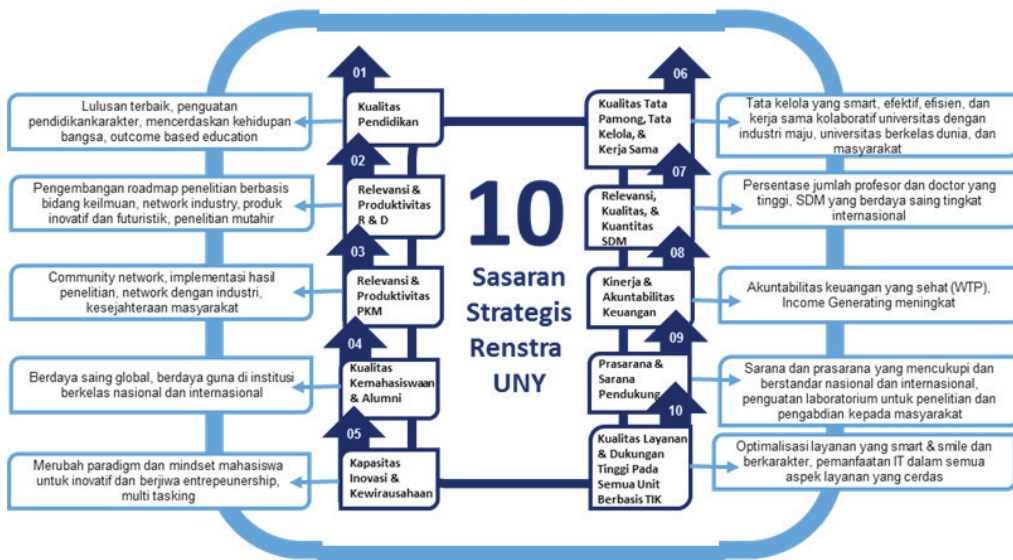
10

Sasaran Strategis Renstra UNY

01

Kualitas Pendidikan

Lulusan terbaik, penguatan pendidikankarakter, mencerdaskan kehidupan bangsa, outcome based education

02

Relevansi & Produktivitas R & D

Pengembangan roadmap penelitian berbasis bidang keilmuan, network industry, produk inovatif dan futuristik, penelitian mutahir

03

Relevansi & Produktivitas PKM

Community network, implementasi hasil penelitian, network dengan industri, kesejahteraan masyarakat

04

Kualitas Kemahasiswaan & Alumni

Berdaya saing global, berdaya guna di institusi berkelas nasional dan internasional

05

Kapasitas Inovasi & Kewirausahaan

Merubah paradigm dan mindset mahasiswa untuk inovatif dan berjiwa entrepeunership, multi tasking

06

Kualitas Tata Pamong, Tata Kelola, & Kerja Sama

Tata kelola yang smart, efektif, efisien, dan kerja sama kolaboratif universitas dengan industri maju, universitas berkelas dunia, dan masyarakat

07

Relevansi, Kualitas, & Kuantitas SDM

Persentase jumlah profesor dan doctor yang tinggi, SDM yang berdaya saing tingkat internasional

08

Kinerja & Akuntabilitas Keuangan

Akuntabilitas keuangan yang sehat (WTP), Income Generating meningkat

09

Prasarana & Sarana Pendukung

Sarana dan prasarana yang mencukupi dan berstandar nasional dan internasional, penguatan laboratorium untuk penelitian dan pengabdian kepada masyarakat

10

Kualitas Layanan & Dukungan Tinggi Pada Semua Unit Berbasis TIK

Optimalisasi layanan yang smart & smile dan berkarakter, pemanfaatan IT dalam semua aspek layanan yang cerdas